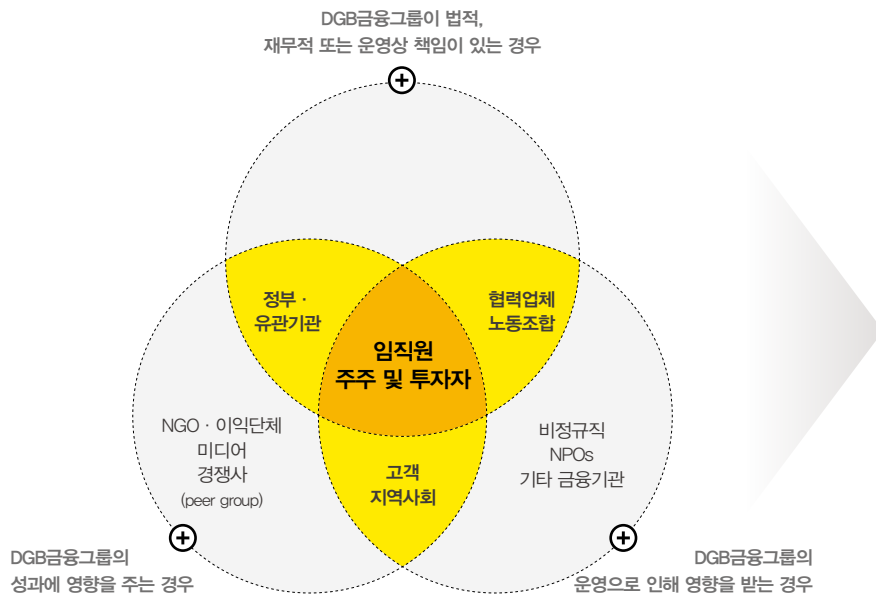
DGB금융그룹이 법적,
재무적 또는 운영상 책임이 있는 경우

정부 · 유관기관

협력업체
노동조합

임직원
주주 및 투자자

NGO · 이익단체
미디어
경쟁사
(peer group)

고객
지역사회

비정규직
NPOs
기타 금융기관

DGB금융그룹의
성과에 영향을 주는 경우

DGB금융그룹의
운영으로 인해 영향을 받는 경우